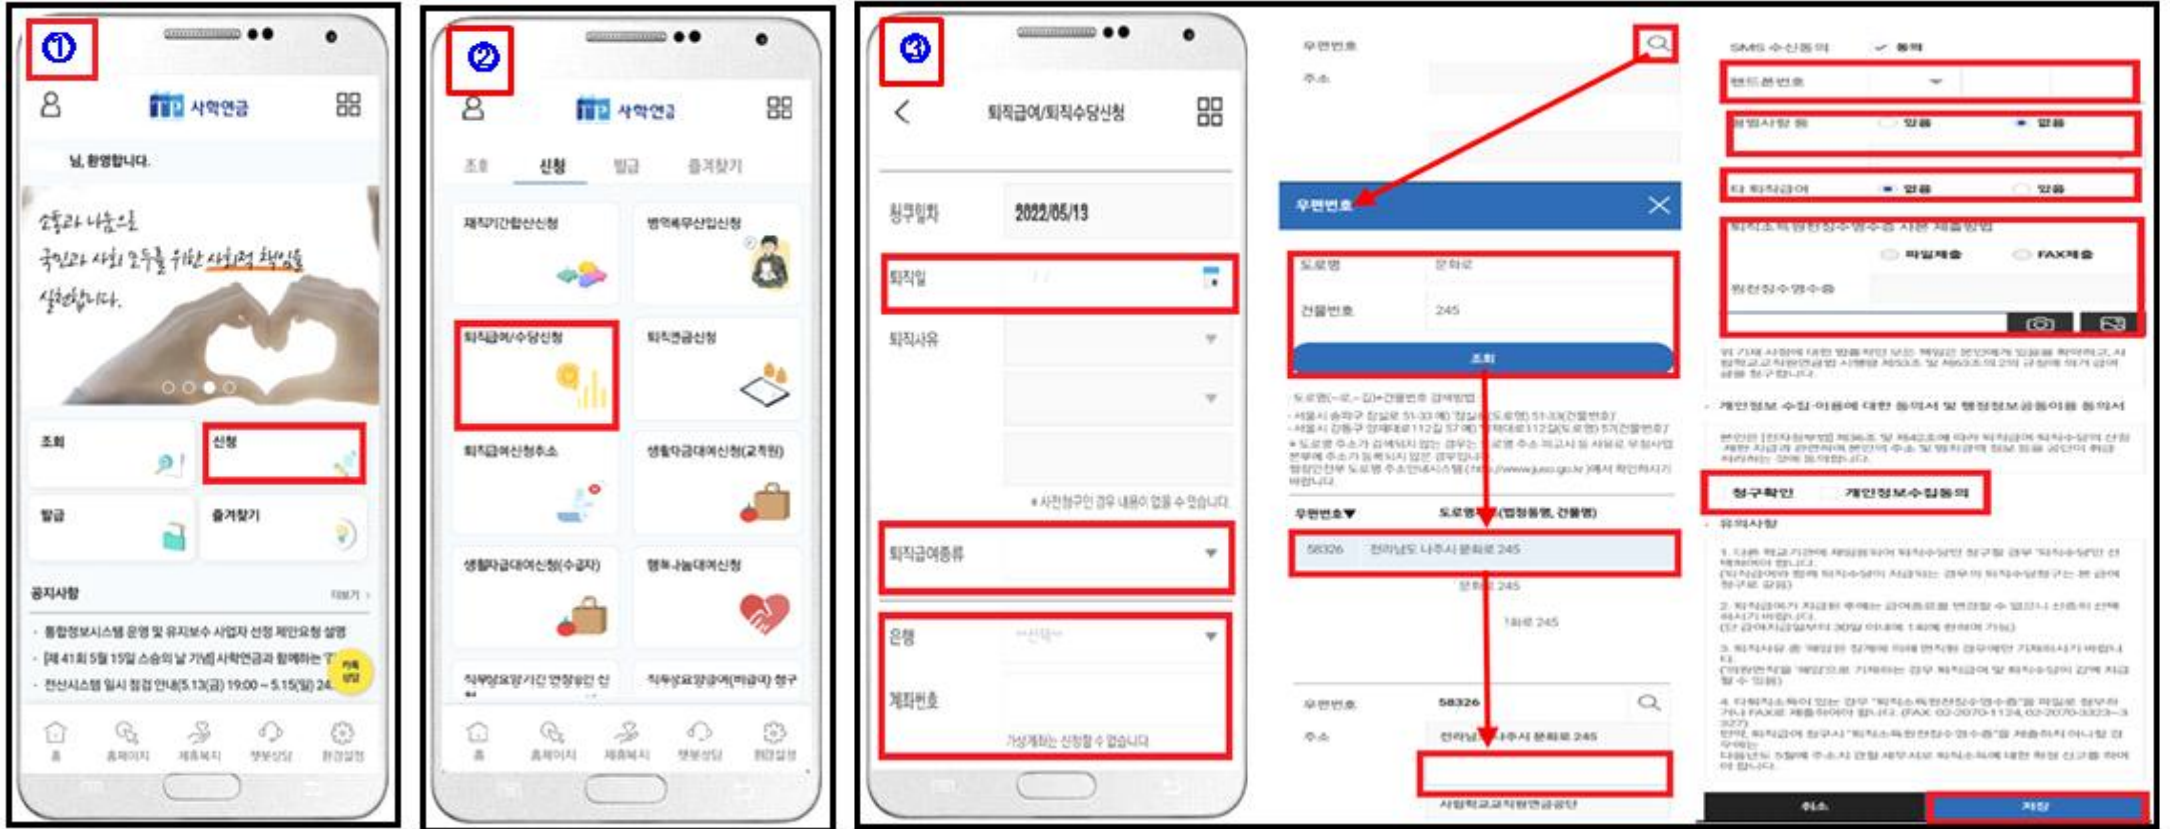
①

사학연금

님, 환영합니다.

소통과 나눔으로 국민과 사회 모두를 위한 사회적 책임을 실천합니다.

조회
신청
발급
즐겨찾기

공지사항
더보기 >

- 통합정보시스템 운영 및 유지보수 사업자 선정 제안요청 설명
- [제41회 5월 15일 스승의 날 기념] 사학연금과 함께하는 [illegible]
- 전산시스템 일시 점검 안내(5.13(금) 19:00 ~ 5.15(일) 24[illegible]

홈 홈페이지 제휴복지 챗봇상담 환경설정

②

사학연금

조회 신청 발급 즐겨찾기

재직기간합산신청
병역복무산입신청
퇴직급여/수당신청
퇴직연금신청
퇴직급여신청취소
생활자금대여신청(교직원)
생활자금대여신청(수급자)
행복나눔대여신청
직무상요양기간 연장승인 신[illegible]
직무상요양급여(비급여) 청구

홈 홈페이지 제휴복지 챗봇상담 환경설정

③

퇴직급여/퇴직수당신청

청구일자 2022/05/13
퇴직일
퇴직사유
* 사전청구인 경우 내용이 없을 수 있습니다
퇴직급여종류
은행 --선택--
계좌번호
가상계좌는 신청할 수 없습니다

우편번호
주소

우편번호
도로명 문화로
건물번호 245
조회

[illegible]

우편번호▼ 도로명주소(법정동명, 건물명)
58326 전라남도 나주시 문화로 245
문화로 245
1세로 245

우편번호 58326
주소 전라남도 나주시 문화로 245

사립학교교직원연금공단

SMS 수신동의 ✓ 동의
핸드폰번호
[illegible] 있음 없음
타 퇴직급여 있음 없음
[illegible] 파일제출 FAX제출
원천징수영수증

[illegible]

개인정보 수집·이용에 대한 동의서 및 행정정보공동이용 동의서

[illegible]

청구확인 개인정보수집동의

유의사항

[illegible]

취소 저장